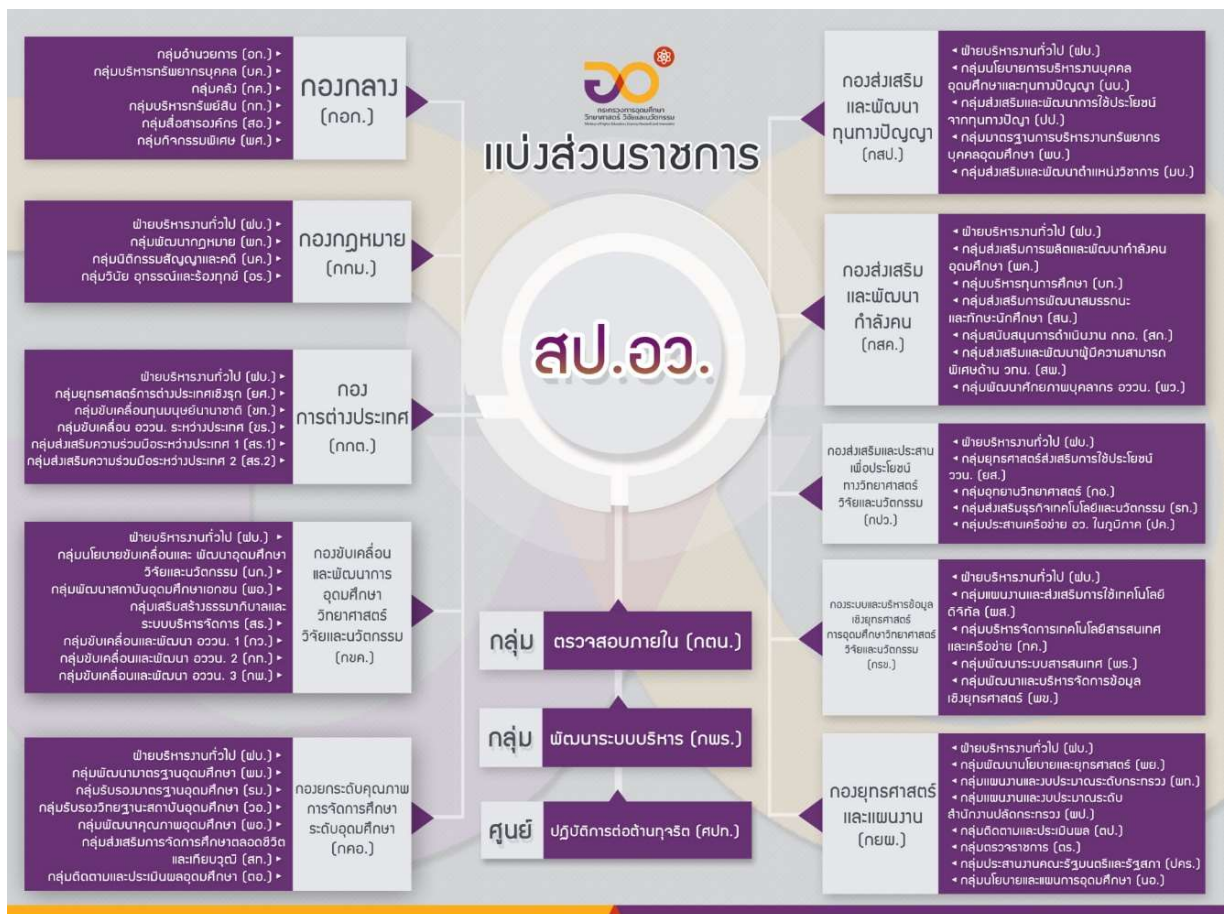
กลุ่มอำนวยการ (อก.) ▸
กลุ่มบริหารทรัพยากรบุคคล (บค.) ▸
กลุ่มคลัง (กค.) ▸
กลุ่มบริหารทรัพย์สิน (กท.) ▸
กลุ่มสื่อสารองค์กร (สอ.) ▸
กลุ่มกิจกรรมพิเศษ (พศ.) ▸

กองกลาง
(กอก.)

กระทรวงการอุดมศึกษา วิทยาศาสตร์ วิจัยและนวัตกรรม

แบ่งส่วนราชการ

กองส่งเสริมและพัฒนาทุนทางปัญญา
(กสป.)

◂ ฝ่ายบริหารงานทั่วไป (ฝบ.)
◂ กลุ่มนโยบายการบริหารงานบุคคลอุดมศึกษาและทุนทางปัญญา (นบ.)
◂ กลุ่มส่งเสริมและพัฒนาการใช้ประโยชน์จากทุนทางปัญญา (ปป.)
◂ กลุ่มมาตรฐานการบริหารงานทรัพยากรบุคคลอุดมศึกษา (มบ.)
◂ กลุ่มส่งเสริมและพัฒนาตำแหน่งวิชาการ (มบ.)

ฝ่ายบริหารงานทั่วไป (ฝบ.) ▸
กลุ่มพัฒนากฎหมาย (พก.) ▸
กลุ่มนิติกรรมสัญญาและคดี (นค.) ▸
กลุ่มวินัย อุทธรณ์และร้องทุกข์ (อร.) ▸

กองกฎหมาย
(กกม.)

กองส่งเสริมและพัฒนากำลังคน
(กสค.)

◂ ฝ่ายบริหารงานทั่วไป (ฝบ.)
◂ กลุ่มส่งเสริมการผลิตและพัฒนากำลังคนอุดมศึกษา (พค.)
◂ กลุ่มบริหารทุนการศึกษา (บท.)
◂ กลุ่มส่งเสริมการพัฒนาสมรรถนะและทักษะนักศึกษา (สน.)
◂ กลุ่มสนับสนุนการดำเนินงาน กกอ. (สก.)
◂ กลุ่มส่งเสริมและพัฒนาผู้มีความสามารถพิเศษด้าน วทน. (สพ.)
◂ กลุ่มพัฒนาศักยภาพบุคลากร อววน. (พว.)

สป.อว.

ฝ่ายบริหารงานทั่วไป (ฝบ.) ▸
กลุ่มยุทธศาสตร์การต่างประเทศเชิงรุก (ยศ.) ▸
กลุ่มขับเคลื่อนทุนมนุษย์นานาชาติ (ขท.) ▸
กลุ่มขับเคลื่อน อววน. ระหว่างประเทศ (ขร.) ▸
กลุ่มส่งเสริมความร่วมมือระหว่างประเทศ 1 (สร.1) ▸
กลุ่มส่งเสริมความร่วมมือระหว่างประเทศ 2 (สร.2) ▸

กองการต่างประเทศ
(กกต.)

กองส่งเสริมและประสานเพื่อประโยชน์ทางวิทยาศาสตร์ วิจัยและนวัตกรรม
(กปว.)

◂ ฝ่ายบริหารงานทั่วไป (ฝบ.)
◂ กลุ่มยุทธศาสตร์ส่งเสริมการใช้ประโยชน์ วทน. (ยศ.)
◂ กลุ่มอุทยานวิทยาศาสตร์ (กอ.)
◂ กลุ่มส่งเสริมธุรกิจเทคโนโลยีและนวัตกรรม (รท.)
◂ กลุ่มประสานเครือข่าย อว. ในภูมิภาค (ปค.)

ฝ่ายบริหารงานทั่วไป (ฝบ.) ▸
กลุ่มนโยบายขับเคลื่อนและ พัฒนาอุดมศึกษา วิจัยและนวัตกรรม (นก.) ▸
กลุ่มพัฒนาสถาบันอุดมศึกษาเอกชน (พอ.) ▸
กลุ่มเสริมสร้างธรรมาภิบาลและระบบบริหารจัดการ (สธ.) ▸
กลุ่มขับเคลื่อนและพัฒนา อววน. 1 (กว.) ▸
กลุ่มขับเคลื่อนและพัฒนา อววน. 2 (กก.) ▸
กลุ่มขับเคลื่อนและพัฒนา อววน. 3 (กพ.) ▸

กองขับเคลื่อนและพัฒนาการอุดมศึกษา วิทยาศาสตร์ วิจัยและนวัตกรรม
(กขค.)

กลุ่ม ตรวจสอบภายใน (กตน.)

กองระบบและบริหารข้อมูลเชิงยุทธศาสตร์การอุดมศึกษาวิทยาศาสตร์ วิจัยและนวัตกรรม
(กรข.)

◂ ฝ่ายบริหารงานทั่วไป (ฝบ.)
◂ กลุ่มแผนงานและส่งเสริมการใช้เทคโนโลยีดิจิทัล (ผส.)
◂ กลุ่มบริหารจัดการเทคโนโลยีสารสนเทศและเครือข่าย (กค.)
◂ กลุ่มพัฒนาระบบสารสนเทศ (พร.)
◂ กลุ่มพัฒนาและบริหารจัดการข้อมูลเชิงยุทธศาสตร์ (พข.)

กลุ่ม พัฒนาระบบบริหาร (กพร.)

ฝ่ายบริหารงานทั่วไป (ฝบ.) ▸
กลุ่มพัฒนามาตรฐานอุดมศึกษา (พม.) ▸
กลุ่มรับรองมาตรฐานอุดมศึกษา (รม.) ▸
กลุ่มรับรองวิทยฐานะสถาบันอุดมศึกษา (วอ.) ▸
กลุ่มพัฒนาคุณภาพอุดมศึกษา (พอ.) ▸
กลุ่มส่งเสริมการจัดการศึกษาตลอดชีวิตและเทียบวุฒิ (สท.) ▸
กลุ่มติดตามและประเมินผลอุดมศึกษา (ตอ.) ▸

กองยกระดับคุณภาพการจัดการศึกษาระดับอุดมศึกษา
(กคอ.)

ศูนย์ ปฏิบัติการต่อต้านทุจริต (ศปท.)

กองยุทธศาสตร์และแผนงาน
(กยผ.)

◂ ฝ่ายบริหารงานทั่วไป (ฝบ.)
◂ กลุ่มพัฒนานโยบายและยุทธศาสตร์ (พย.)
◂ กลุ่มแผนงานและงบประมาณระดับกระทรวง (พท.)
◂ กลุ่มแผนงานและงบประมาณระดับสำนักงานปลัดกระทรวง (ผป.)
◂ กลุ่มติดตามและประเมินผล (ตป.)
◂ กลุ่มตรวจราชการ (ตร.)
◂ กลุ่มประสานงานคณะรัฐมนตรีและรัฐสภา (ปคร.)
◂ กลุ่มนโยบายและแผนการอุดมศึกษา (นอ.)